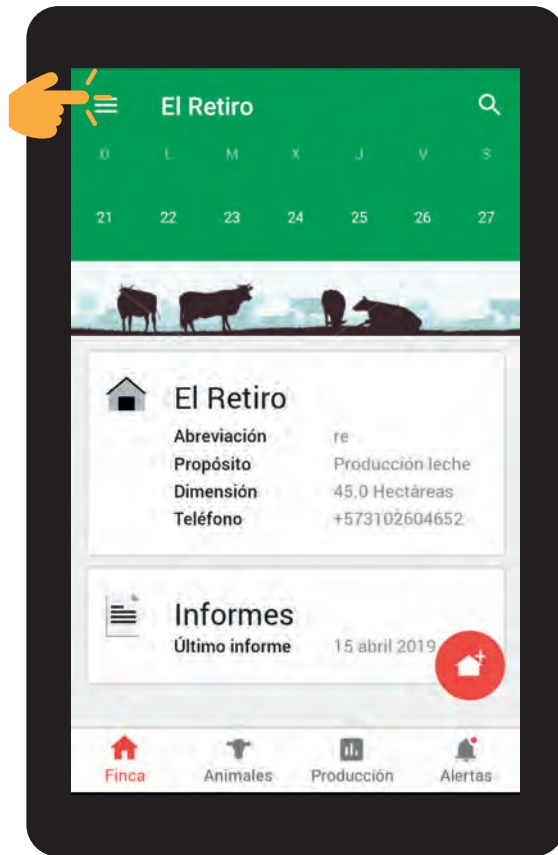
El Retiro

D L M X J V S
21 22 23 24 25 26 27

El Retiro
Abreviación re
Propósito Producción leche
Dimensión 45,0 Hectáreas
Teléfono +573102604652

Informes
Último informe 15 abril 2019

Finca Animales Producción Alertas